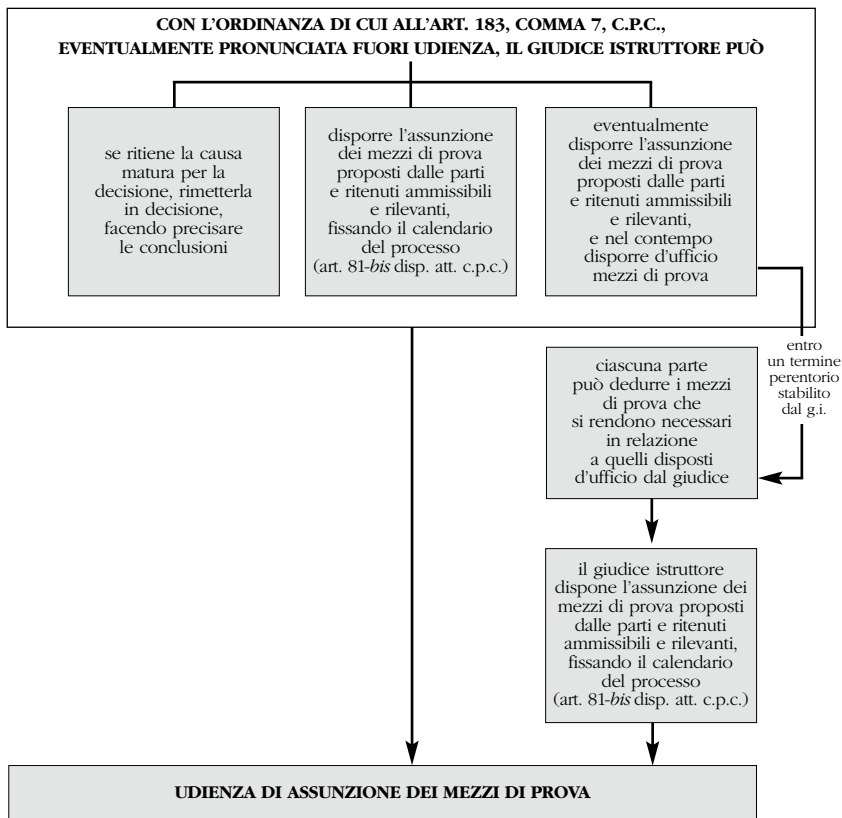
CON L'ORDINANZA DI CUI ALL'ART. 183, COMMA 7, C.P.C., EVENTUALMENTE PRONUNCIATA FUORI UDIENZA, IL GIUDICE ISTRUTTORE PUÒ

se ritiene la causa matura per la decisione, rimetterla in decisione, facendo precisare le conclusioni

disporre l'assunzione dei mezzi di prova proposti dalle parti e ritenuti ammissibili e rilevanti, fissando il calendario del processo (art. 81-*bis* disp. att. c.p.c.)

eventualmente disporre l'assunzione dei mezzi di prova proposti dalle parti e ritenuti ammissibili e rilevanti, e nel contempo disporre d'ufficio mezzi di prova

entro un termine perentorio stabilito dal g.i.

ciascuna parte può dedurre i mezzi di prova che si rendono necessari in relazione a quelli disposti d'ufficio dal giudice

il giudice istruttore dispone l'assunzione dei mezzi di prova proposti dalle parti e ritenuti ammissibili e rilevanti, fissando il calendario del processo (art. 81-*bis* disp. att. c.p.c.)

UDIENZA DI ASSUNZIONE DEI MEZZI DI PROVA